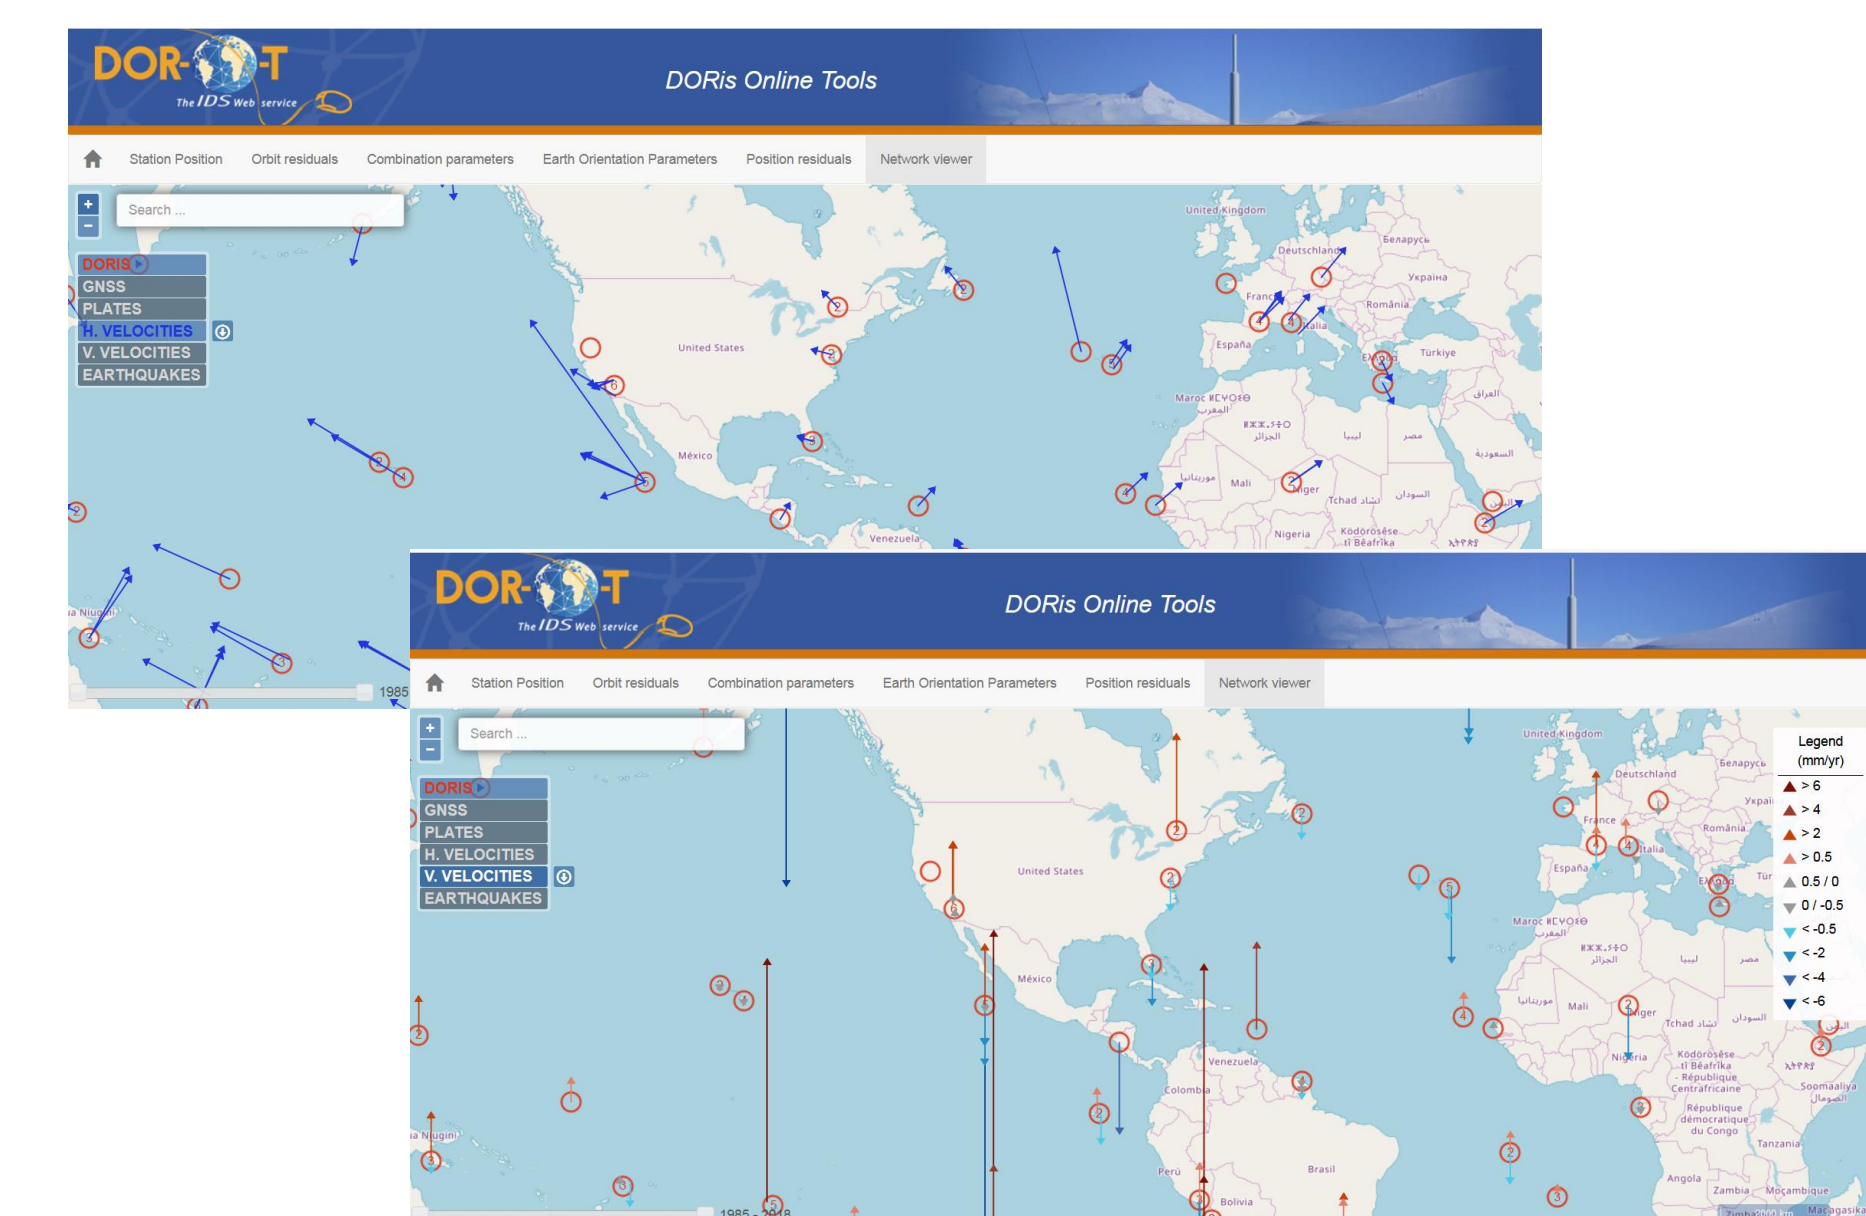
DOR-T
The IDS Web service

DORis Online Tools

Station Position Orbit residuals Combination parameters Earth Orientation Parameters Position residuals Network viewer

+
−
Search ...

DORIS
GNSS
PLATES
H. VELOCITIES
V. VELOCITIES
EARTHQUAKES

United Kingdom Deutschland Беларусь Україна France România Italia España Türkiye United States México Maroc ⵍⵎⵖⵔⵉⴱ المغرب ⵍⴷⵣⴰⵢⴻⵔ الجزائر ليبيا مصر العراق السعودية Mali موريتانيا Niger Tchad تشاد السودان Nigeria Ködörösêse tî Bêafrîka ኢትዮጵያ Venezuela Niue

1985

DOR-T
The IDS Web service

DORis Online Tools

Station Position Orbit residuals Combination parameters Earth Orientation Parameters Position residuals Network viewer

+
−
Search ...

DORIS
GNSS
PLATES
H. VELOCITIES
V. VELOCITIES
EARTHQUAKES

Legend (mm/yr)
> 6
> 4
> 2
> 0.5
0.5 / 0
0 / -0.5
< -0.5
< -2
< -4
< -6

United Kingdom Deutschland Беларусь Україна France România Italia España United States México Maroc ⵍⵎⵖⵔⵉⴱ المغرب ⵍⴷⵣⴰⵢⴻⵔ الجزائر ليبيا مصر Mali موريتانيا Niger Tchad تشاد السودان Nigeria Ködörösêse tî Bêafrîka - République Centrafricaine ኢትዮጵያ Soomaaliya الصومال République démocratique du Congo Tanzania Angola Zambia Moçambique Madagasikara Venezuela Colombia Perú Brasil Bolivia Niugini

1985 - 2018